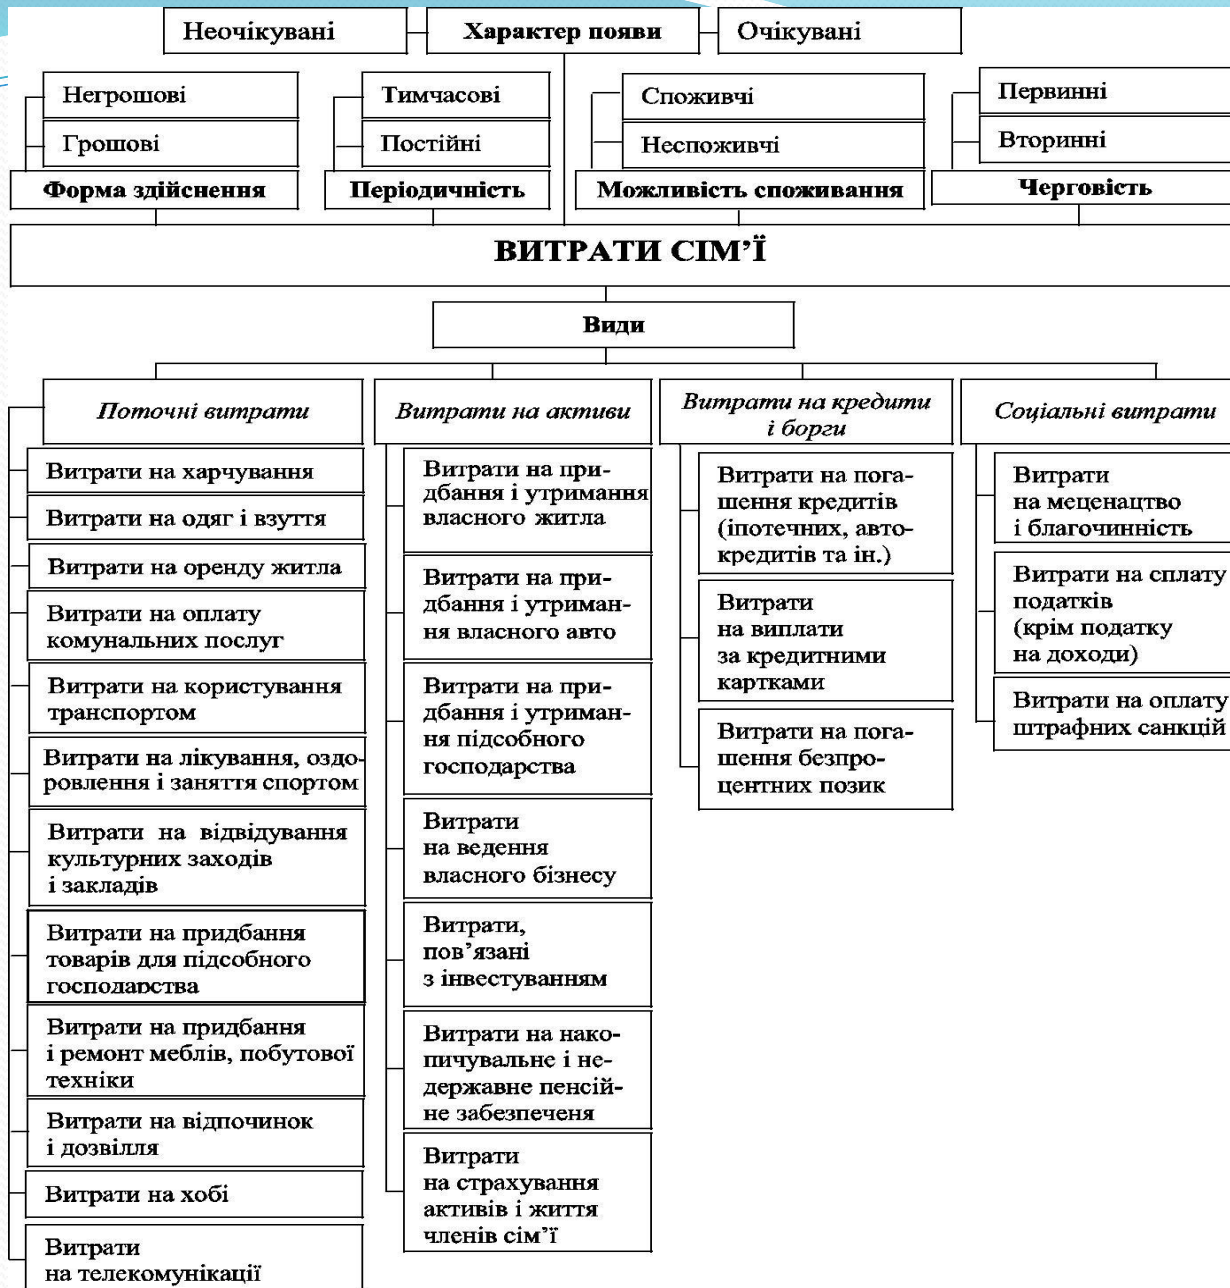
Неочікувані
Характер появи
Очікувані

Негрошові
Грошові
Форма здійснення

Тимчасові
Постійні
Періодичність

Споживчі
Неспоживчі
Можливість споживання

Первинні
Вторинні
Черговість

ВИТРАТИ СІМ'Ї

Види

Поточні витрати
Витрати на харчування
Витрати на одяг і взуття
Витрати на оренду житла
Витрати на оплату комунальних послуг
Витрати на користування транспортом
Витрати на лікування, оздоровлення і заняття спортом
Витрати на відвідування культурних заходів і закладів
Витрати на придбання товарів для підсобного господарства
Витрати на придбання і ремонт меблів, побутової техніки
Витрати на відпочинок і дозвілля
Витрати на хобі
Витрати на телекомунікації

Витрати на активи
Витрати на придбання і утримання власного житла
Витрати на придбання і утримання власного авто
Витрати на придбання і утримання підсобного господарства
Витрати на ведення власного бізнесу
Витрати, пов'язані з інвестуванням
Витрати на накопичувальне і недержавне пенсійне забезпечення
Витрати на страхування активів і життя членів сім'ї

Витрати на кредити і борги
Витрати на погашення кредитів (іпотечних, автокредитів та ін.)
Витрати на виплати за кредитними картками
Витрати на погашення безпроцентних позик

Соціальні витрати
Витрати на меценацтво і благочинність
Витрати на сплату податків (крім податку на доходи)
Витрати на оплату штрафних санкцій